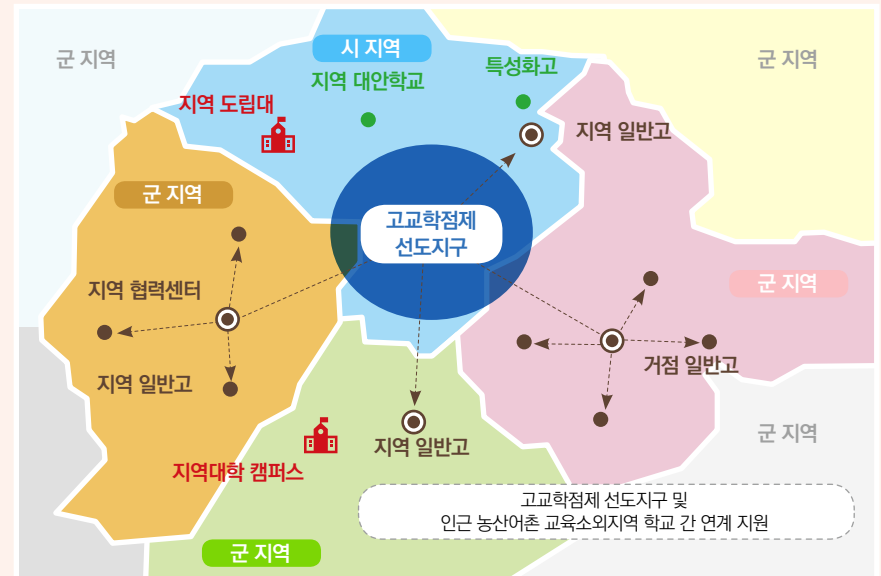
군 지역

시 지역

지역 대안학교

특성화고

군 지역

지역 도립대

지역 일반고

군 지역

고교학점제 선도지구

지역 협력센터

군 지역

지역 일반고

거점 일반고

군 지역

지역 일반고

지역대학 캠퍼스

고교학점제 선도지구 및 인근 농산어촌 교육소외지역 학교 간 연계 지원

군 지역